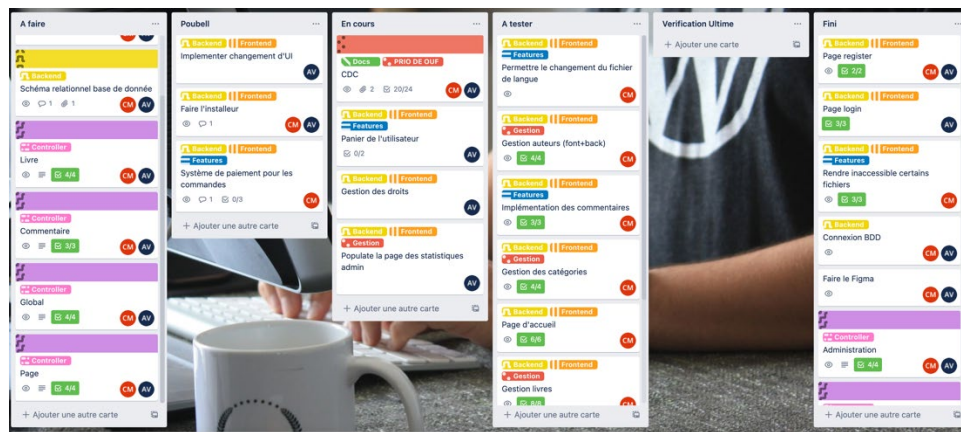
A faire ...

Backend
Schéma relationnel base de donnée
1 1 CM AV

Controller
Livre
4/4 CM AV

Controller
Commentaire
3/3 CM AV

Controller
Global
4/4 CM AV

Controller
Page
4/4 CM AV

+ Ajouter une autre carte

Poubell ...

Backend Frontend
Implementer changement d'UI
AV

Backend Frontend
Faire l'installeur
1 CM AV

Backend Frontend
Features
Système de paiement pour les commandes
1 0/3 CM

+ Ajouter une autre carte

En cours ...

Docs PRIO DE OUF
CDC
2 20/24 CM AV

Backend Frontend
Features
Panier de l'utilisateur
0/2 AV

Backend Frontend
Gestion des droits
AV

Backend Frontend
Gestion
Populate la page des statistiques admin
AV

+ Ajouter une autre carte

A tester ...

Backend Frontend
Features
Permettre le changement du fichier de langue
CM

Backend Frontend
Gestion
Gestion auteurs (font+back)
4/4 CM

Backend Frontend
Features
Implémentation des commentaires
3/3 CM

Backend Frontend
Gestion
Gestion des catégories
4/4 CM

Backend Frontend
Page d'accueil
6/6 CM

Backend Frontend
Gestion
Gestion livres
8/8 CM

+ Ajouter une autre carte

Verification Ultime ...

+ Ajouter une autre carte

Fini ...

Backend Frontend
Page register
2/2 CM AV

Backend Frontend
Page login
3/3 AV

Backend Frontend
Features
Rendre inaccessible certains fichiers
3/3 CM

Backend
Connexion BDD
CM AV

Faire le Figma
CM AV

Controller
Administration
4/4 CM AV

+ Ajouter une autre carte